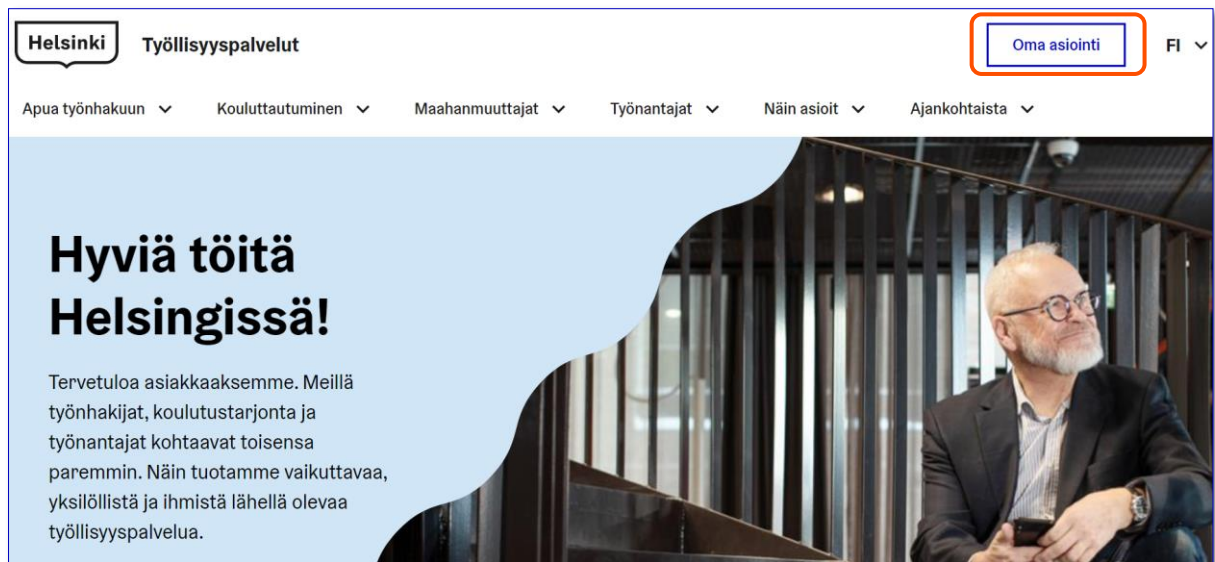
Helsinki Työllisyyspalvelut

Oma asiointi

FI

Apua työnhakuun Kouluttautuminen Maahanmuuttajat Työnantajat Näin asioit Ajankohtaista

Hyviä töitä Helsingissä!

Tervetuloa asiakkaaksemme. Meillä työnhakijat, koulutustarjonta ja työnantajat kohtaavat toisensa paremmin. Näin tuotamme vaikuttavaa, yksilöllistä ja ihmistä lähellä olevaa työllisyyspalvelua.